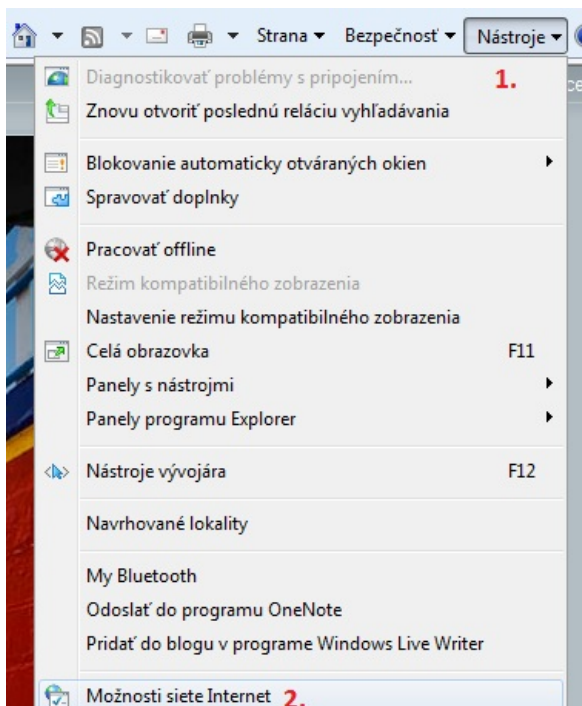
Strana ▾ Bezpečnosť ▾ Nástroje ▾

Diagnostikovať problémy s pripojením... 1.
Znovu otvoriť poslednú reláciu vyhľadávania

Blokovanie automaticky otváraných okien
Spravovať doplnky

Pracovať offline
Režim kompatibilného zobrazenia
Nastavenie režimu kompatibilného zobrazenia
Celá obrazovka F11
Panely s nástrojmi
Panely programu Explorer

Nástroje vývojára F12

Navrhované lokality

My Bluetooth
Odoslať do programu OneNote
Pridať do blogu v programe Windows Live Writer

Možnosti siete Internet 2.